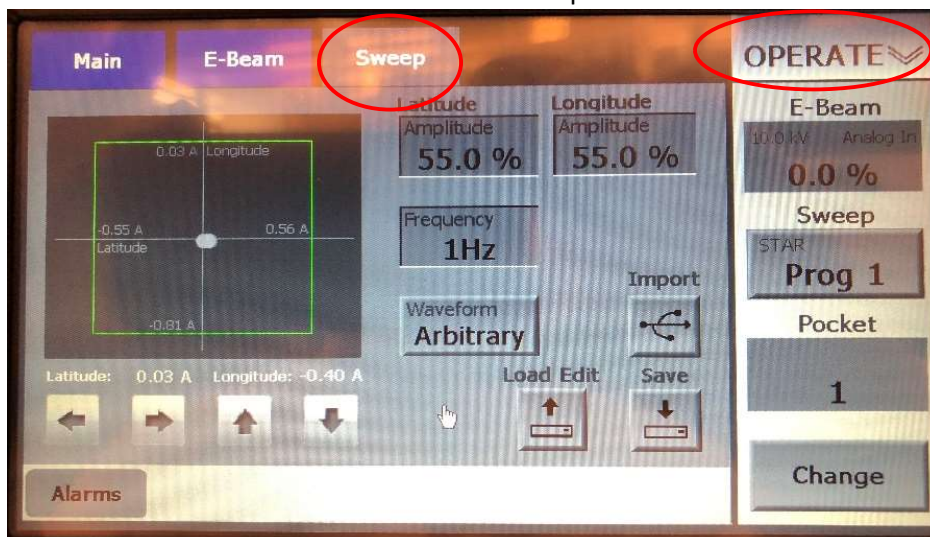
Main

E-Beam

Sweep

OPERATE

0.03 A Longitude

-0.55 A

Latitude

0.56 A

-0.81 A

Latitude
Amplitude
55.0 %

Longitude
Amplitude
55.0 %

Frequency
1Hz

Waveform
Arbitrary

Import

Load Edit

Save

Latitude: 0.03 A Longitude: -0.40 A

E-Beam
10.0 kV Analog In
0.0 %

Sweep
STAR
Prog 1

Pocket
1

Change

Alarms